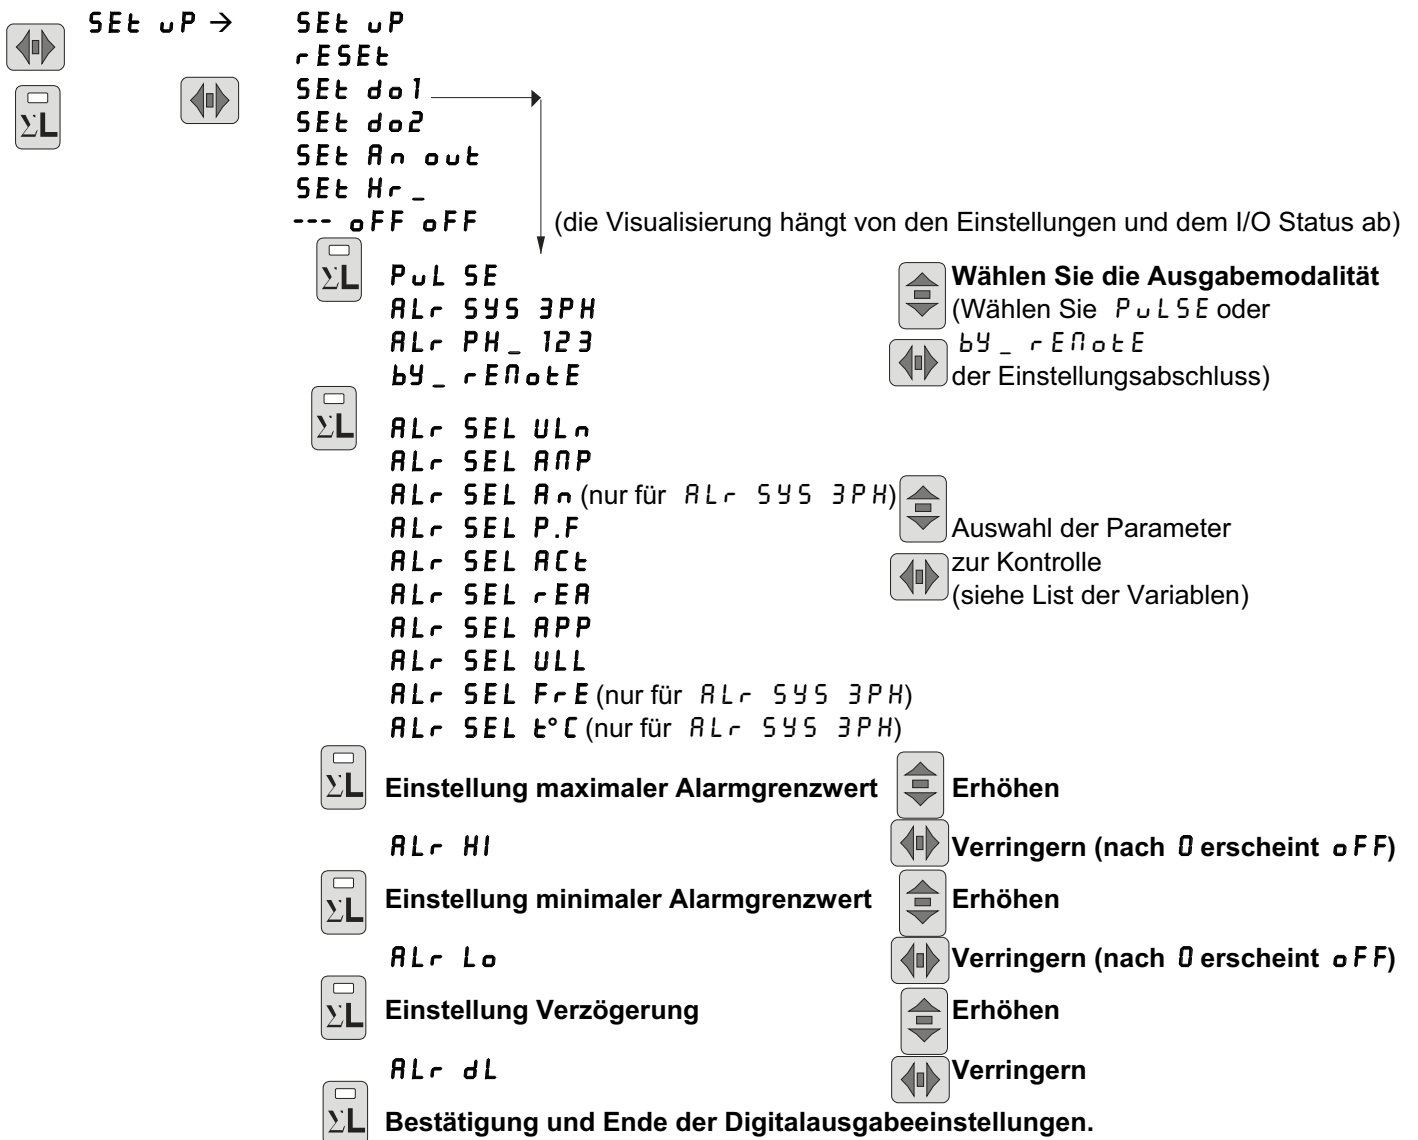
SEt uP → SEt uP
rESEt
SEt do1
SEt do2
SEt An out
SEt Hr_
--- oFF oFF (die Visualisierung hängt von den Einstellungen und dem I/O Status ab)

ΣL

PuL SE
ALr SYS 3PH
ALr PH_ 123
bY_ rEMotE

**Wählen Sie die Ausgabemodalität** (Wählen Sie PuLSE oder bY_ rEMotE der Einstellungsabschluss)

ΣL

ALr SEL ULn
ALr SEL AMP
ALr SEL An (nur für ALr SYS 3PH)
ALr SEL P.F
ALr SEL ACt
ALr SEL rEA
ALr SEL APP
ALr SEL ULL
ALr SEL FrE (nur für ALr SYS 3PH)
ALr SEL t°C (nur für ALr SYS 3PH)

Auswahl der Parameter zur Kontrolle (siehe List der Variablen)

ΣL **Einstellung maximaler Alarmgrenzwert** **Erhöhen**

ALr HI **Verringern (nach 0 erscheint oFF)**

ΣL **Einstellung minimaler Alarmgrenzwert** **Erhöhen**

ALr Lo **Verringern (nach 0 erscheint oFF)**

ΣL **Einstellung Verzögerung** **Erhöhen**

ALr dL **Verringern**

ΣL **Bestätigung und Ende der Digitalausgabeeinstellungen.**